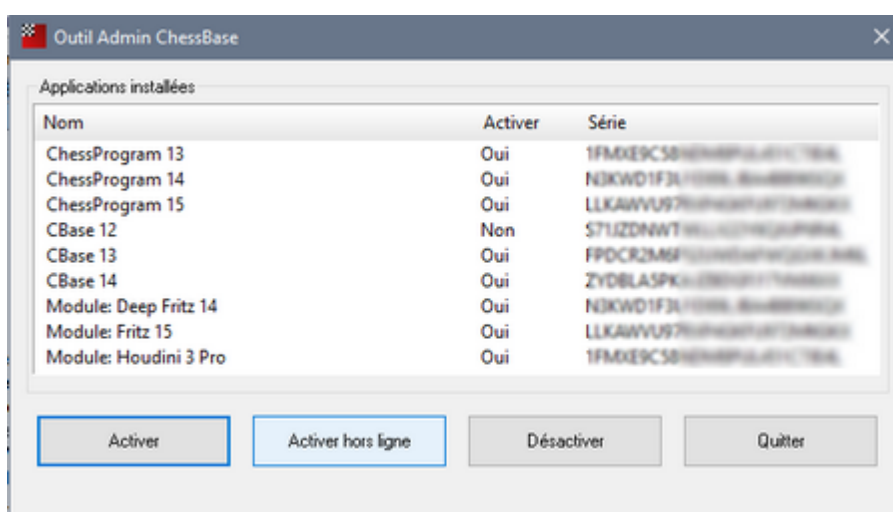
Outil Admin ChessBase

Applications installées

| Nom | Activer | Série |
|---|---|---|
| ChessProgram 13 | Oui | 1FMXE9C58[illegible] |
| ChessProgram 14 | Oui | N3KWD1F3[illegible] |
| ChessProgram 15 | Oui | LLKAWVU97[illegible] |
| CBase 12 | Non | S71UZDNWT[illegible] |
| CBase 13 | Oui | FPDCR2M6F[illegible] |
| CBase 14 | Oui | ZYDBLA5PK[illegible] |
| Module: Deep Fritz 14 | Oui | N3KWD1F3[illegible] |
| Module: Fritz 15 | Oui | LLKAWVU97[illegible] |
| Module: Houdini 3 Pro | Oui | 1FMXE9C58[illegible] |

Activer | Activer hors ligne | Désactiver | Quitter